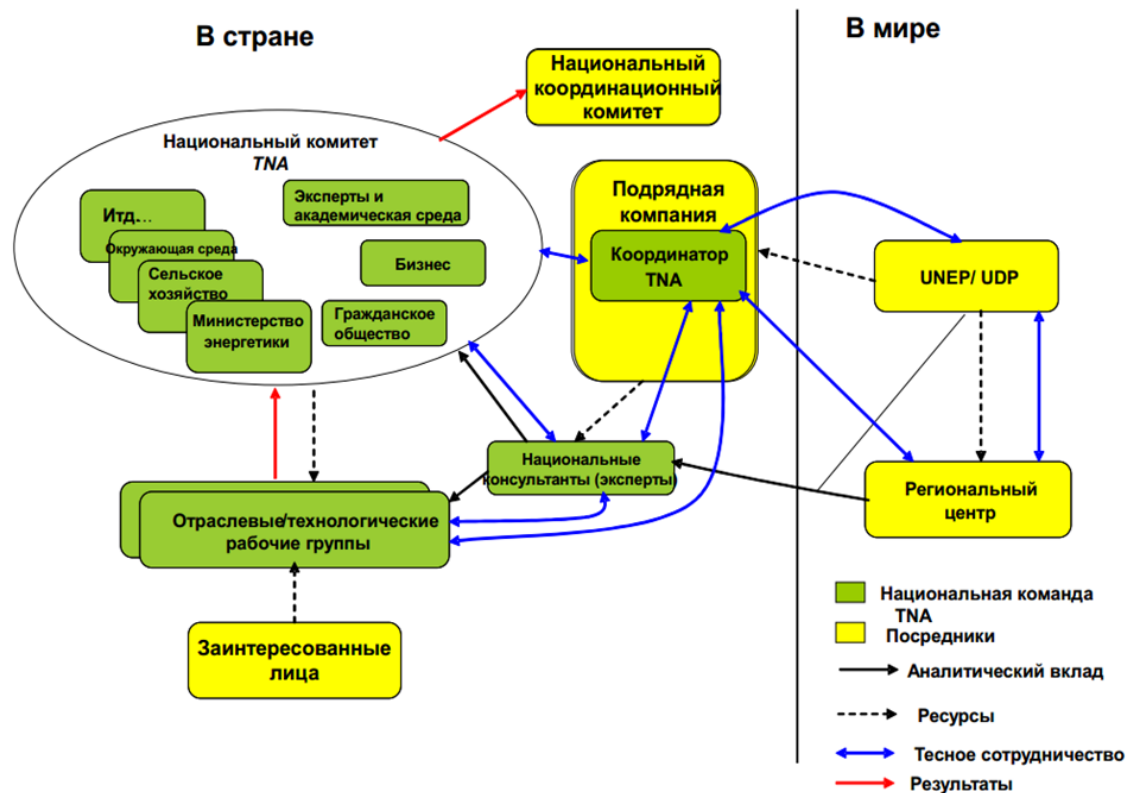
В стране

В мире

Национальный координационный комитет

Национальный комитет TNA

Итд…

Окружающая среда

Сельское хозяйство

Министерство энергетики

Эксперты и академическая среда

Бизнес

Гражданское общество

Подрядная компания

Координатор TNA

UNEP/ UDP

Национальные консультанты (эксперты)

Региональный центр

Отраслевые/технологические рабочие группы

Заинтересованные лица

Национальная команда TNA

Посредники

Аналитический вклад

Ресурсы

Тесное сотрудничество

Результаты